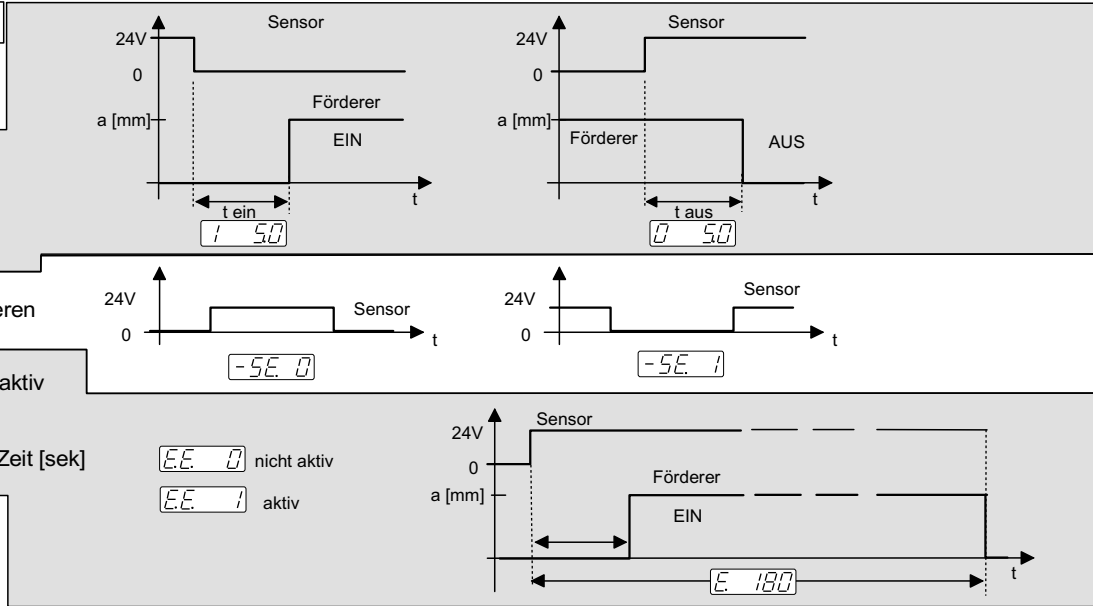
Sensor
24V
0
a [mm]
Förderer
EIN
t ein
t
1 5.0

Sensor
24V
0
a [mm]
Förderer
AUS
t aus
t
0 5.0

eren
24V
0
Sensor
t
-SE. 0

24V
0
Sensor
t
-SE. 1

aktiv

Zeit [sek]
E.E. 0 nicht aktiv
E.E. 1 aktiv

Sensor
24V
0
a [mm]
Förderer
EIN
t
E. 180